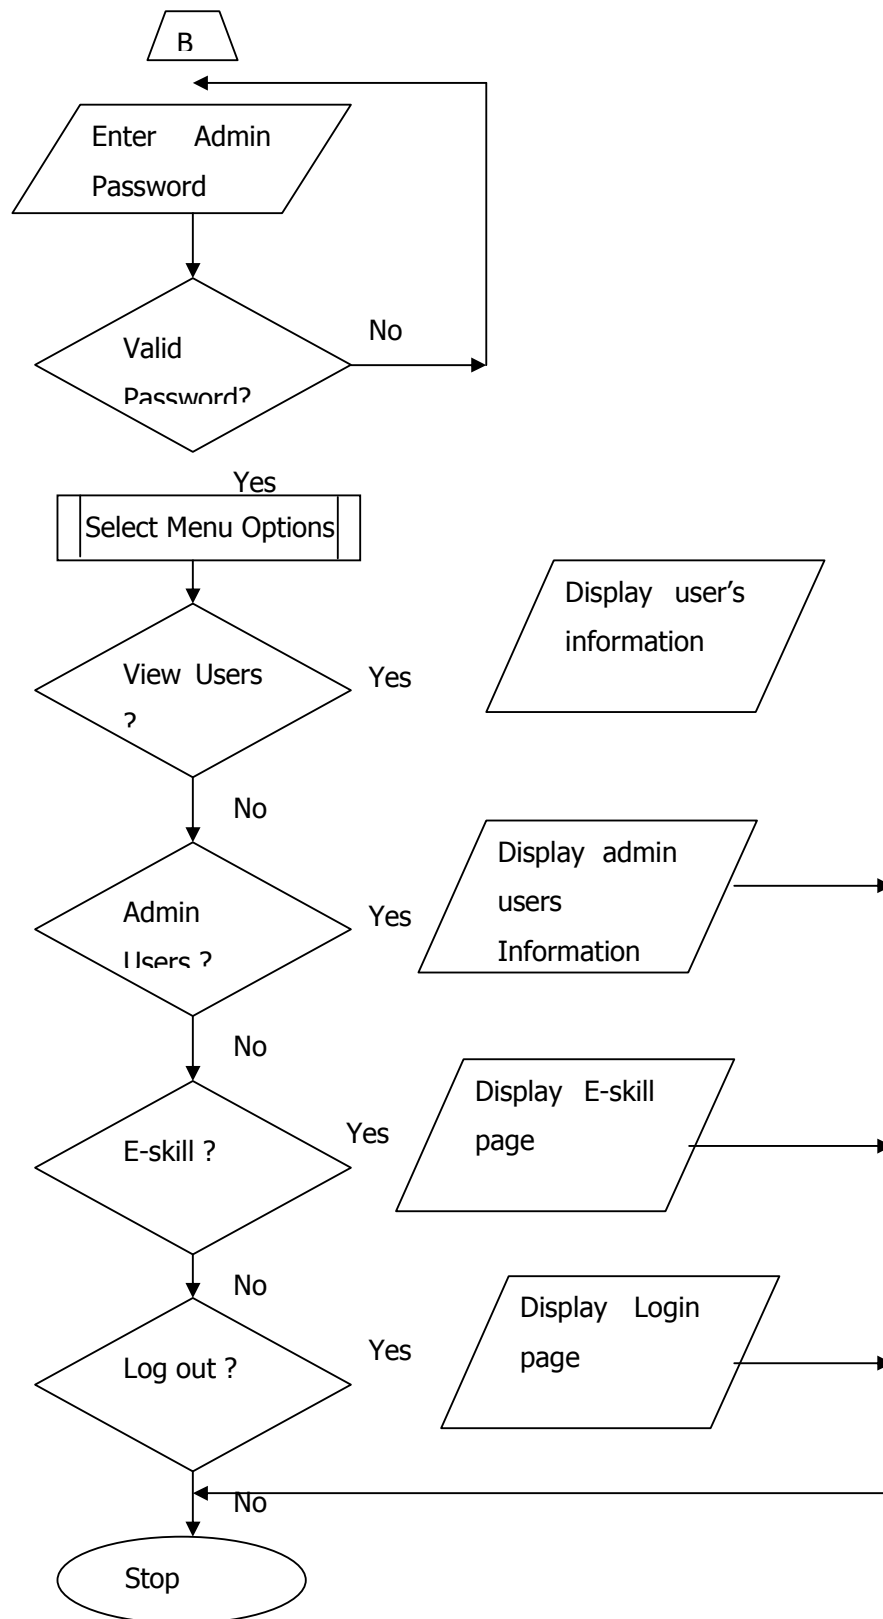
B

Enter Admin Password

Valid Password?

No

Yes

Select Menu Options

View Users ?

Yes

Display user's information

No

Admin Users ?

Yes

Display admin users Information

No

E-skill ?

Yes

Display E-skill page

No

Log out ?

Yes

Display Login page

No

Stop